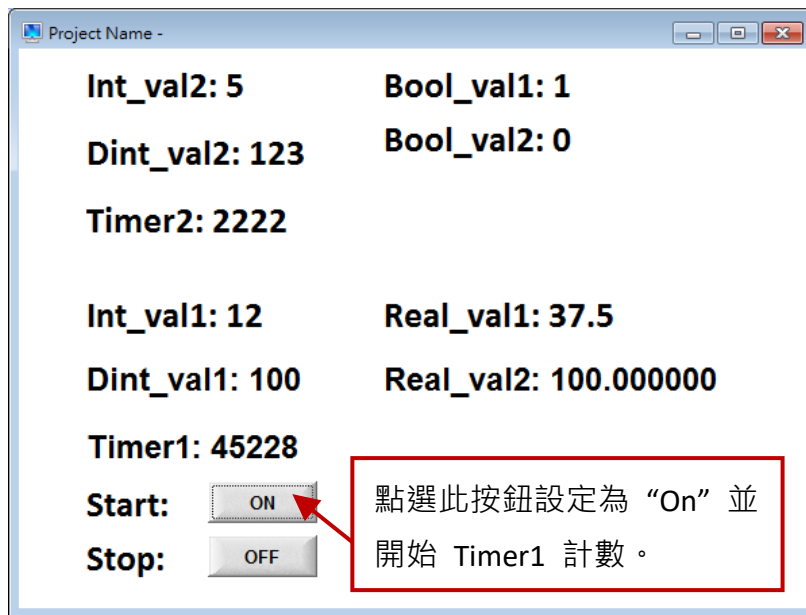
Project Name -

Int_val2: 5

Bool_val1: 1

Dint_val2: 123

Bool_val2: 0

Timer2: 2222

Int_val1: 12

Real_val1: 37.5

Dint_val1: 100

Real_val2: 100.000000

Timer1: 45228

Start: ON

Stop: OFF

點選此按鈕設定為“On”並開始 Timer1 計數。